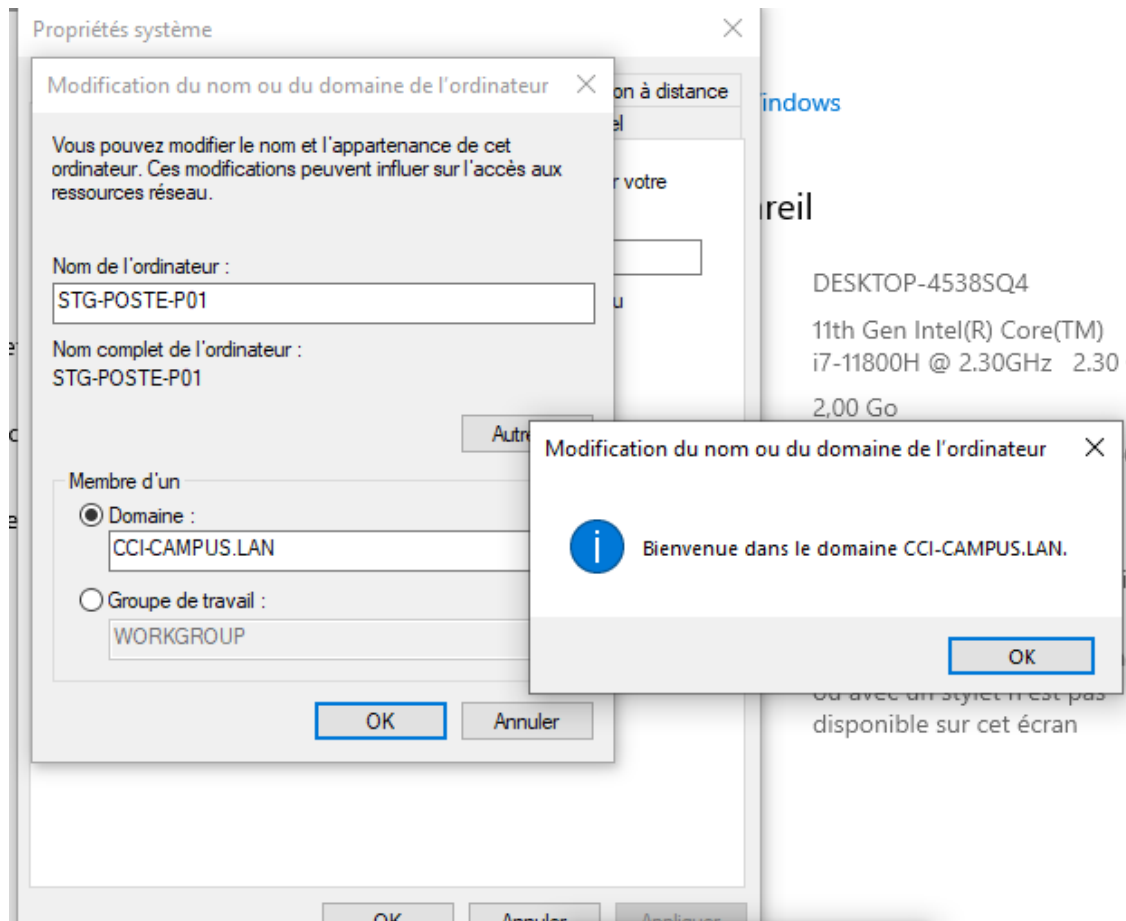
Propriétés système

Modification du nom ou du domaine de l'ordinateur

on à distance

el

Vous pouvez modifier le nom et l'appartenance de cet ordinateur. Ces modifications peuvent influer sur l'accès aux ressources réseau.

r votre

Nom de l'ordinateur :

STG-POSTE-P01

u

Nom complet de l'ordinateur :

STG-POSTE-P01

Autr

Membre d'un

Domaine :

CCI-CAMPUS.LAN

Groupe de travail :

WORKGROUP

OK

Annuler

indows

reil

DESKTOP-4538SQ4

11th Gen Intel(R) Core(TM) i7-11800H @ 2.30GHz 2.30

2,00 Go

Modification du nom ou du domaine de l'ordinateur

Bienvenue dans le domaine CCI-CAMPUS.LAN.

OK

ou avec un stylet n'est pas disponible sur cet écran

OK Annuler Appliquer